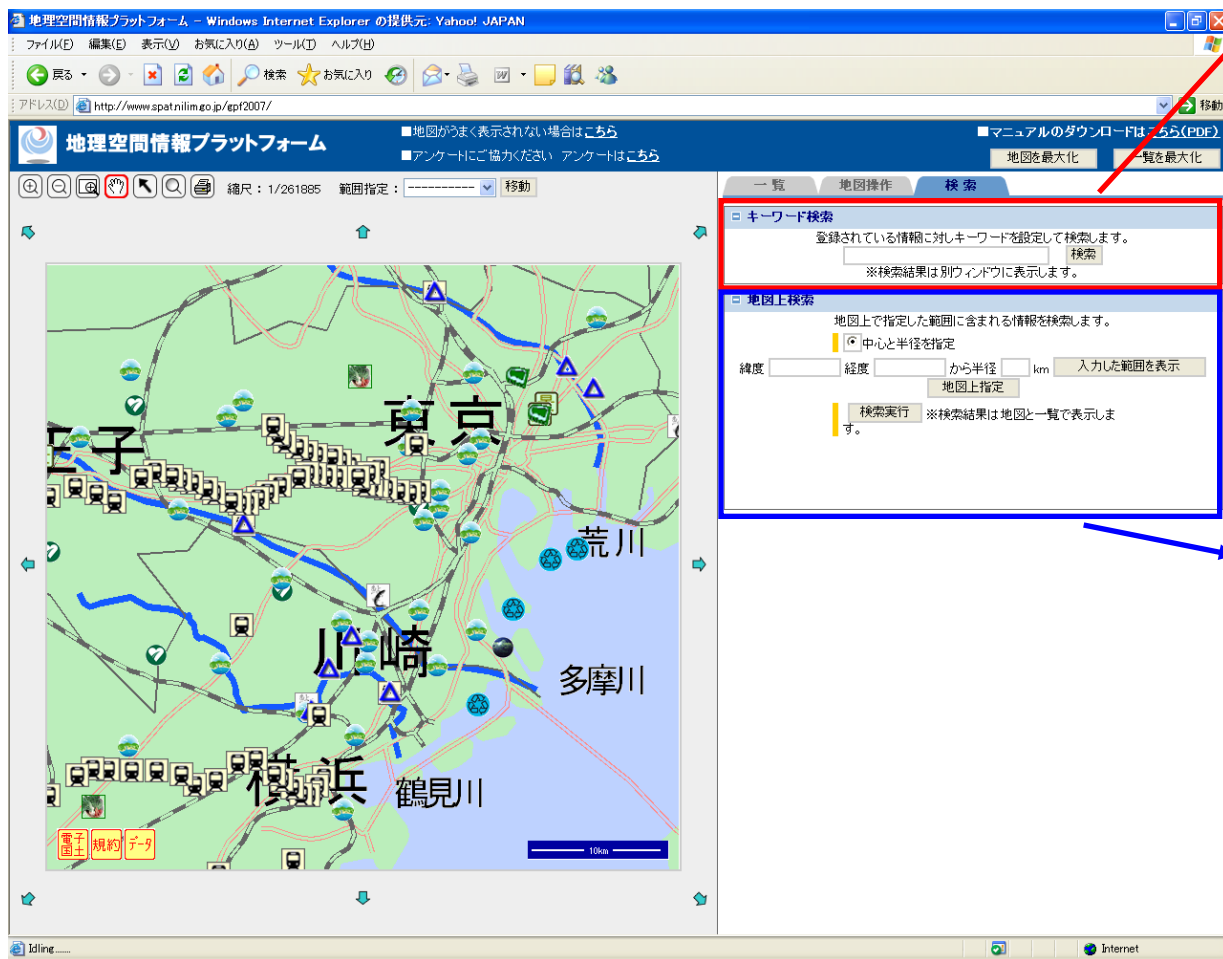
地理空間情報プラットフォーム - Windows Internet Explorer の提供元: Yahoo! JAPAN

ファイル(F) 編集(E) 表示(V) お気に入り(A) ツール(T) ヘルプ(H)

戻る 検索 お気に入り

アドレス(D) http://www.spat.nilim.go.jp/gpf2007/ 移動

地理空間情報プラットフォーム

■地図がうまく表示されない場合はこちら
■アンケートにご協力ください アンケートはこちら

■マニュアルのダウンロードはこちら(PDF)

地図を最大化 一覧を最大化

縮尺：1/261885 範囲指定： ---------- 移動

一覧 地図操作 検索

キーワード検索
登録されている情報に対しキーワードを設定して検索します。
検索
※検索結果は別ウィンドウに表示します。

地図上検索
地図上で指定した範囲に含まれる情報を検索します。
中心と半径を指定
緯度 経度 から半径 km 入力した範囲を表示
地図上指定
検索実行 ※検索結果は地図と一覧で表示します。

王子
東京
荒川
川崎
多摩川
横浜
鶴見川

電子国土 規約 データ

10km

Idling......

Internet